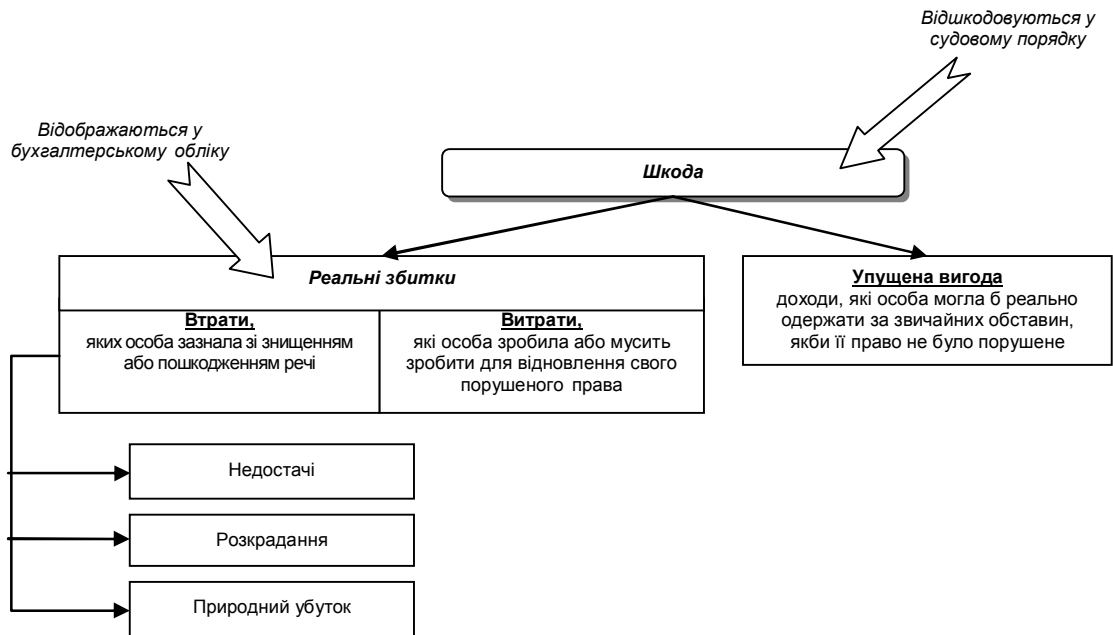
Відшкодовуються у судовому порядку

Відображаються у бухгалтерському обліку

Шкода

Реальні збитки

Втрати,
яких особа зазнала зі знищенням або пошкодженням речі

Витрати,
які особа зробила або мусить зробити для відновлення свого порушеного права

Упущена вигода
доходи, які особа могла б реально одержати за звичайних обставин, якби її право не було порушене

Недостачі

Розкрадання

Природний убуток